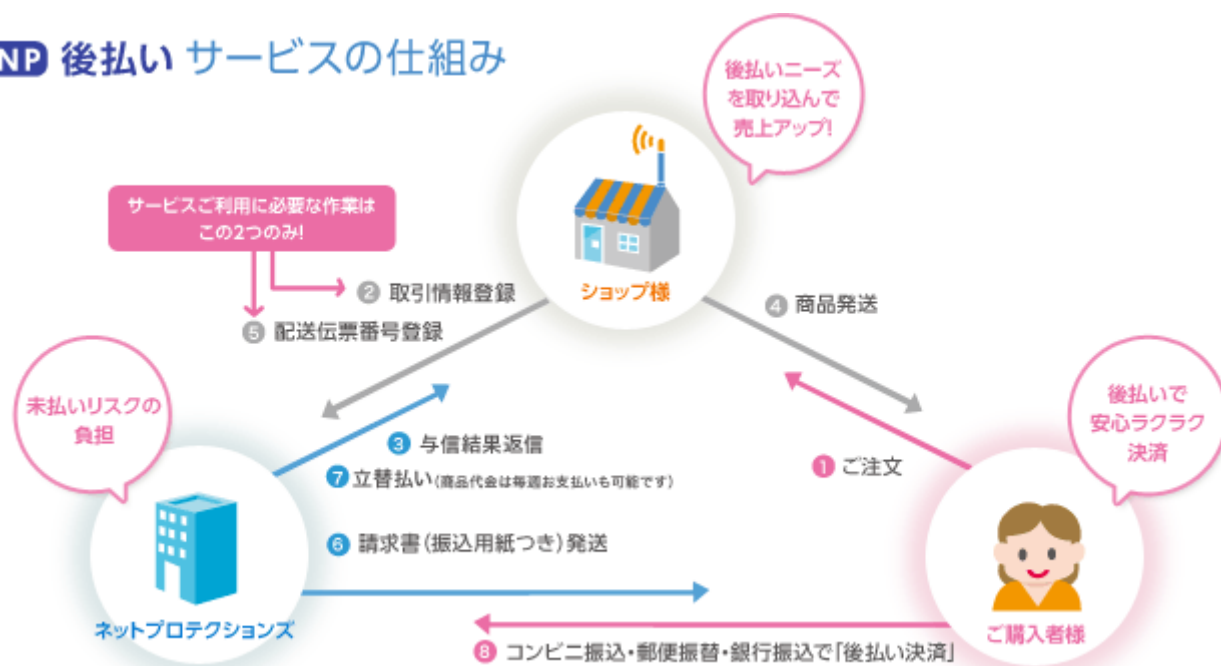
NP 後払い サービスの仕組み

後払いニーズを取り込んで売上アップ!

サービスご利用に必要な作業はこの2つのみ!

② 取引情報登録

⑤ 配送伝票番号登録

ショップ様

④ 商品発送

未払いリスクの負担

③ 与信結果返信

⑦ 立替払い(商品代金は毎週お支払いも可能です)

① ご注文

後払いで安心ラクラク決済

⑥ 請求書(振込用紙つき)発送

ネットプロテクションズ

ご購入者様

⑧ コンビニ振込・郵便振替・銀行振込で「後払い決済」